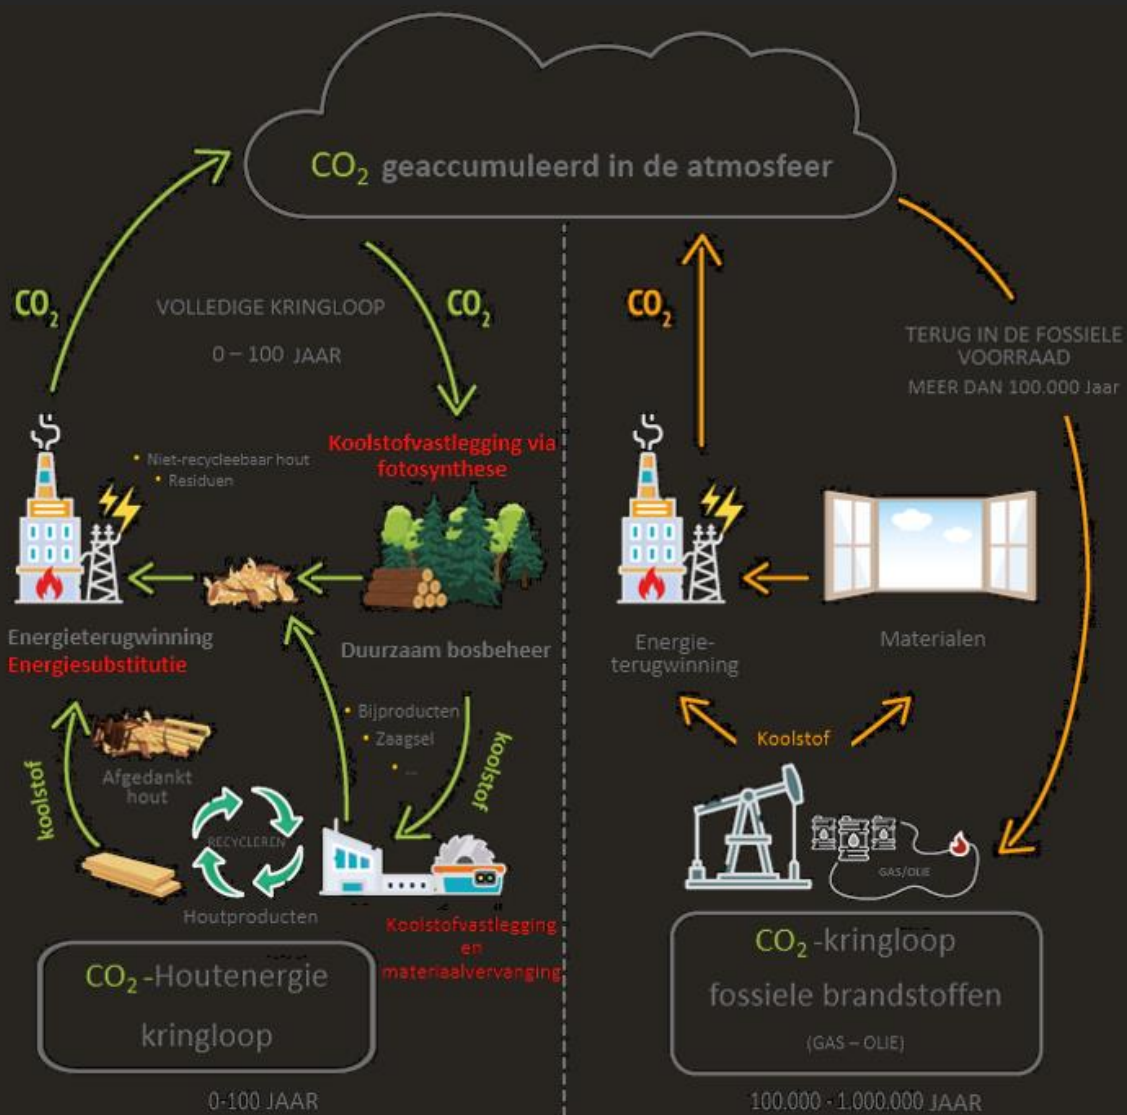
$CO_2$ geaccumuleerd in de atmosfeer

$CO_2$

VOLLEDIGE KRINGLOOP

0 – 100 JAAR

$CO_2$

Koolstofvastlegging via fotosynthese

• Niet-recycleebaar hout
• Residuen

Energieterugwinning
Energiesubstitutie

Duurzaam bosbeheer

• Bijproducten
• Zaagsel
• ...

koolstof

Afgedankt hout

koolstof

RECYCLEREN

Houtproducten

Koolstofvastlegging en materiaalvervanging

$CO_2$-Houtenergie kringloop

0-100 JAAR

$CO_2$

TERUG IN DE FOSSIELE VOORRAAD
MEER DAN 100.000 Jaar

Energie-terugwinning

Materialen

Koolstof

GAS/OLIE

$CO_2$-kringloop
fossiele brandstoffen
(GAS – OLIE)

100.000 - 1.000.000 JAAR